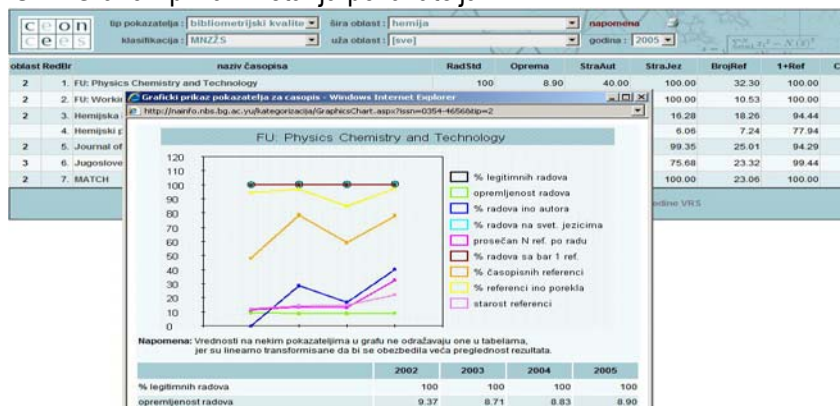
c e o n
c e e s

tip pokazatelja : bibliometrijski kvalite
klasifikacija : MNZŽS
šira oblast : hemija
uža oblast : [sve]
napomena
godina : 2005

| oblast | RedBr | naziv časopisa | RadStd | Oprema | StraAut | StraJez | BrojRef | 1+Ref |
|---|---|---|---|---|---|---|---|---|
| 2 | 1. | FU: Physics Chemistry and Technology | 100 | 8.90 | 40.00 | 100.00 | 32.30 | 100.00 |
| 2 | 2. | FU: Worki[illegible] | | | | 100.00 | 10.53 | 100.00 |
| 2 | 3. | Hemijska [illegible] | | | | 16.28 | 18.26 | 94.44 |
| | 4. | Hemijski p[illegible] | | | | 6.06 | 7.24 | 77.94 |
| 2 | 5. | Journal of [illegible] | | | | 99.35 | 25.01 | 94.29 |
| 3 | 6. | Jugoslove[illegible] | | | | 75.68 | 23.32 | 99.44 |
| 2 | 7. | MATCH | | | | 100.00 | 23.06 | 100.00 |

odine VRS

Graficki prikaz pokazatelja za casopis - Windows Internet Explorer
http://nainfo.nbs.bg.ac.yu/kategorizacija/GraphicsChart.aspx?issn=0354-4656&tip=2

FU: Physics Chemistry and Technology

120
110
100
90
80
70
60
50
40
30
20
10
0

% legitimnih radova
opremljenost radova
% radova ino autora
% radova na svet. jezicima
prosečan N ref. po radu
% radova sa bar 1 ref.
% časopisnih referenci
% referenci ino porekla
starost referenci

Napomena: Vrednosti na nekim pokazateljima u grafu ne odražavaju one u tabelama, jer su linearno transformisane da bi se obezbedila veća preglednost rezultata.

| | 2002 | 2003 | 2004 | 2005 |
|---|---|---|---|---|
| % legitimnih radova | 100 | 100 | 100 | 100 |
| opremljenost radova | 9.37 | 8.71 | 8.83 | 8.90 |